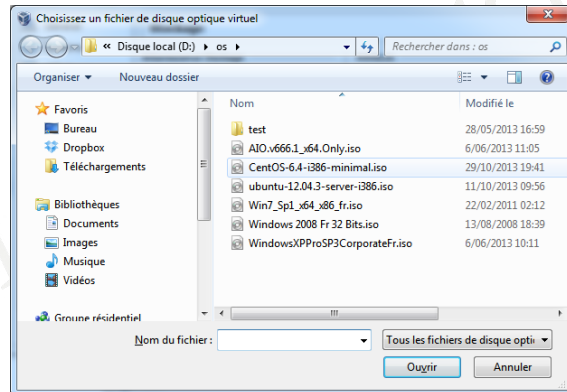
Choisissez un fichier de disque optique virtuel

« Disque local (D:) ▸ os ▸

Rechercher dans : os

Organiser ▾

Nouveau dossier

Favoris
Bureau
Dropbox
Téléchargements

Bibliothèques
Documents
Images
Musique
Vidéos

Groupe résidentiel

| Nom | Modifié le |
|---|---|
| test | 28/05/2013 16:59 |
| AIO.v666.1_x64.Only.iso | 6/06/2013 11:05 |
| CentOS-6.4-i386-minimal.iso | 29/10/2013 19:41 |
| ubuntu-12.04.3-server-i386.iso | 11/10/2013 09:56 |
| Win7_Sp1_x64_x86_fr.iso | 22/02/2011 02:12 |
| Windows 2008 Fr 32 Bits.iso | 13/08/2008 18:39 |
| WindowsXPProSP3CorporateFr.iso | 6/06/2013 10:11 |

Nom du fichier :

Tous les fichiers de disque optic

Ouvrir

Annuler